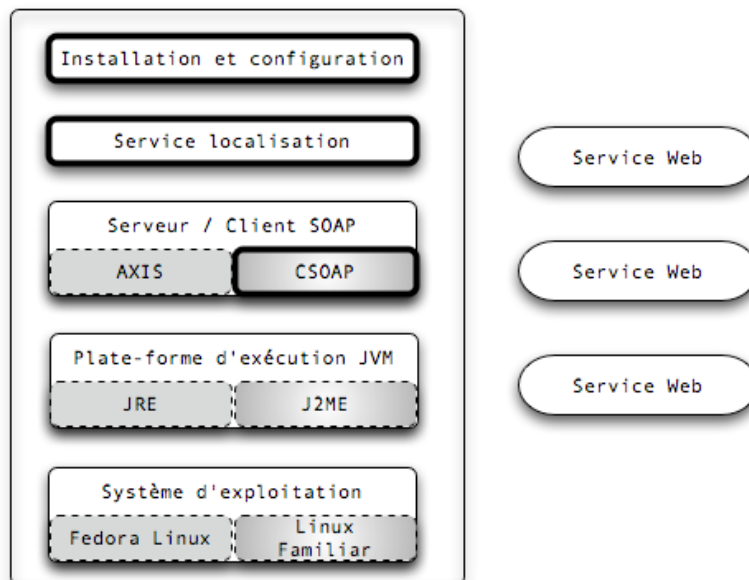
Installation et configuration

Service localisation

Serveur / Client SOAP

AXIS

CSOAP

Plate-forme d'exécution JVM

JRE

J2ME

Système d'exploitation

Fedora Linux

Linux Familiar

Service Web

Service Web

Service Web